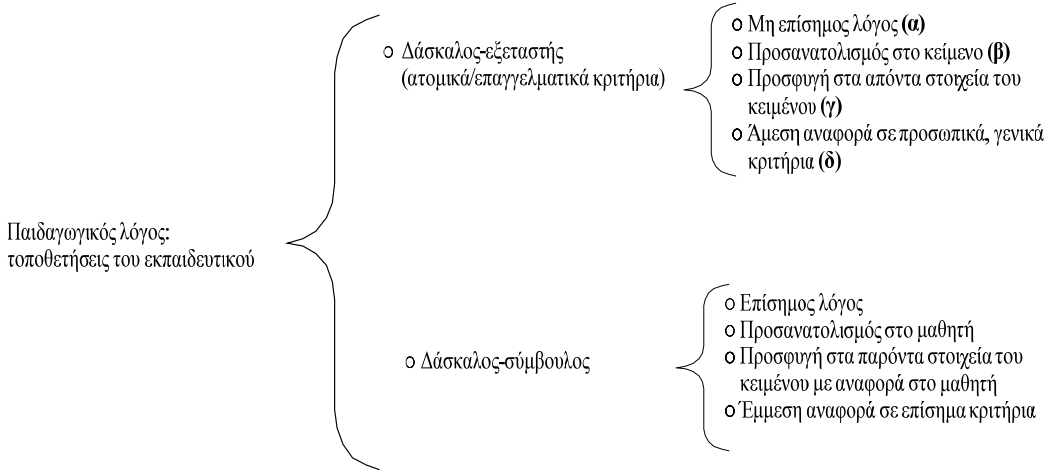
Παιδαγωγικός λόγος: τοποθετήσεις του εκπαιδευτικού

o Δάσκαλος-εξεταστής (ατομικά/επαγγελματικά κριτήρια)

o Μη επίσημος λόγος **(α)**
o Προσανατολισμός στο κείμενο **(β)**
o Προσφυγή στα απόντα στοιχεία του κειμένου **(γ)**
o Άμεση αναφορά σε προσωπικά, γενικά κριτήρια **(δ)**

o Δάσκαλος-σύμβουλος

o Επίσημος λόγος
o Προσανατολισμός στο μαθητή
o Προσφυγή στα παρόντα στοιχεία του κειμένου με αναφορά στο μαθητή
o Έμμεση αναφορά σε επίσημα κριτήρια